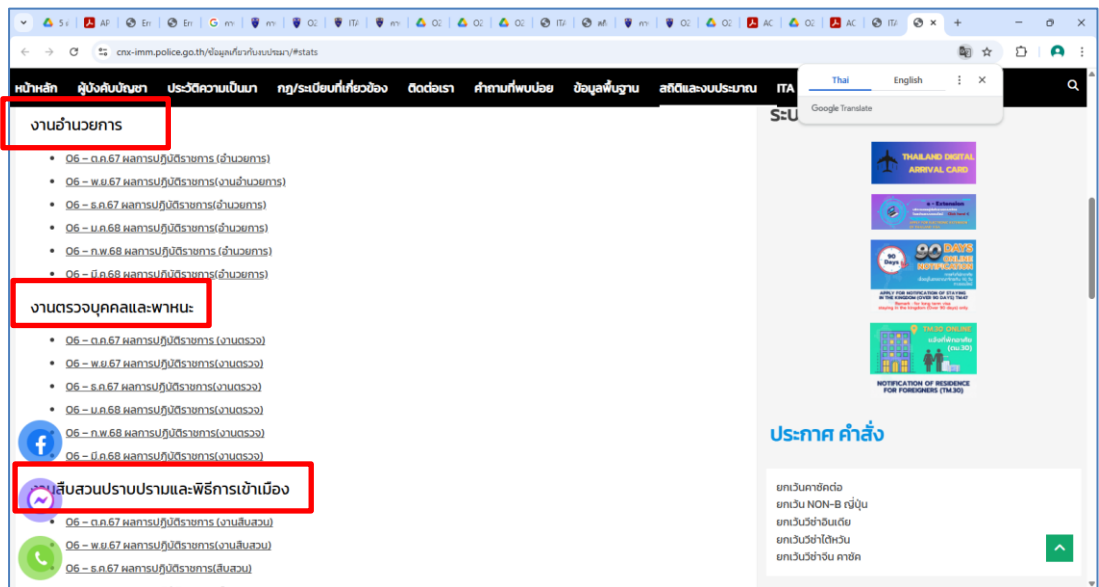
5 AP En En G ศา ศา O2 ITA ศา O2 O2 O2 ITA ฟั ศา O2 AC O2 AC ITA

cnx-imm.police.go.th/ข้อมูลเกี่ยวกับงบประมาณ/#stats

หน้าหลัก ผู้บังคับบัญชา ประวัติความเป็นมา กฎ/ระเบียบที่เกี่ยวข้อง ติดต่อเรา คำถามที่พบบ่อย ข้อมูลพื้นฐาน สถิติและงบประมาณ ITA

Thai English
Google Translate

งานอำนวยการ

- O6 – ต.ค.67 ผลการปฏิบัติราชการ (อำนวยการ)
- O6 – พ.ย.67 ผลการปฏิบัติราชการ(งานอำนวยการ)
- O6 – ธ.ค.67 ผลการปฏิบัติราชการ(อำนวยการ)
- O6 – ม.ค.68 ผลการปฏิบัติราชการ(อำนวยการ)
- O6 – ก.พ.68 ผลการปฏิบัติราชการ (อำนวยการ)
- O6 – มี.ค.68 ผลการปฏิบัติราชการ(อำนวยการ)

งานตรวจบุคคลและพาหนะ

- O6 – ต.ค.67 ผลการปฏิบัติราชการ (งานตรวจ)
- O6 – พ.ย.67 ผลการปฏิบัติราชการ (งานตรวจ)
- O6 – ธ.ค.67 ผลการปฏิบัติราชการ(งานตรวจ)
- O6 – ม.ค.68 ผลการปฏิบัติราชการ(งานตรวจ)
- O6 – ก.พ.68 ผลการปฏิบัติราชการ(งานตรวจ)
- O6 – มี.ค.68 ผลการปฏิบัติราชการ(งานตรวจ)

งานสืบสวนปราบปรามและพิธีการเข้าเมือง

- O6 – ต.ค.67 ผลการปฏิบัติราชการ (งานสืบสวน)
- O6 – พ.ย.67 ผลการปฏิบัติราชการ(งานสืบสวน)
- O6 – ธ.ค.67 ผลการปฏิบัติราชการ(สืบสวน)

ระบ

THAILAND DIGITAL ARRIVAL CARD

e - Extension

90 DAYS ONLINE NOTIFICATION
APPLY FOR NOTIFICATION OF STAYING IN THE KINGDOM (OVER 90 DAYS) TM47

TM.30 ONLINE
NOTIFICATION OF RESIDENCE FOR FOREIGNERS (TM.30)

ประกาศ คำสั่ง

ยกเว้นคาซัคต่อ
ยกเว้น NON-B ญี่ปุ่น
ยกเว้นวีซ่าอินเดีย
ยกเว้นวีซ่าไต้หวัน
ยกเว้นวีซ่าจีน คาซัค